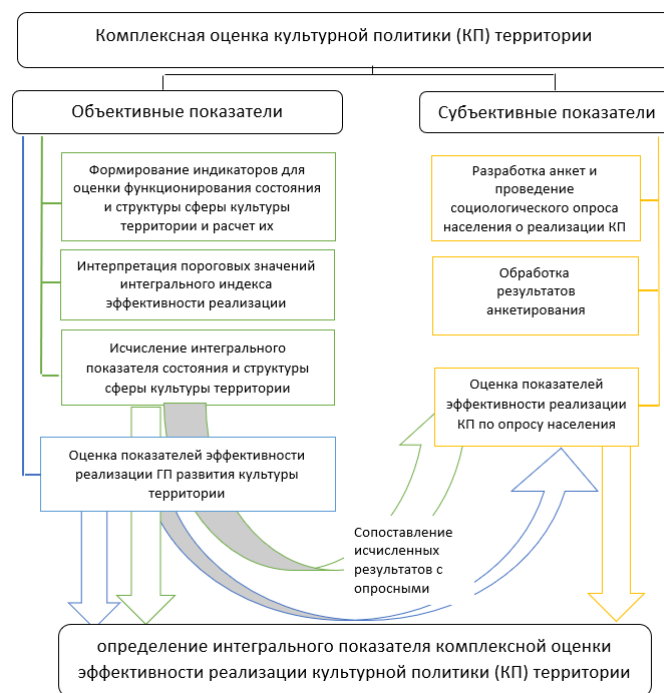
Комплексная оценка культурной политики (КП) территории

Объективные показатели

Субъективные показатели

Формирование индикаторов для оценки функционирования состояния и структуры сферы культуры территории и расчет их

Интерпретация пороговых значений интегрального индекса эффективности реализации

Исчисление интегрального показателя состояния и структуры сферы культуры территории

Оценка показателей эффективности реализации ГП развития культуры территории

Разработка анкет и проведение социологического опроса населения о реализации КП

Обработка результатов анкетирования

Оценка показателей эффективности реализации КП по опросу населения

Сопоставление исчисленных результатов с опросными

определение интегрального показателя комплексной оценки эффективности реализации культурной политики (КП) территории